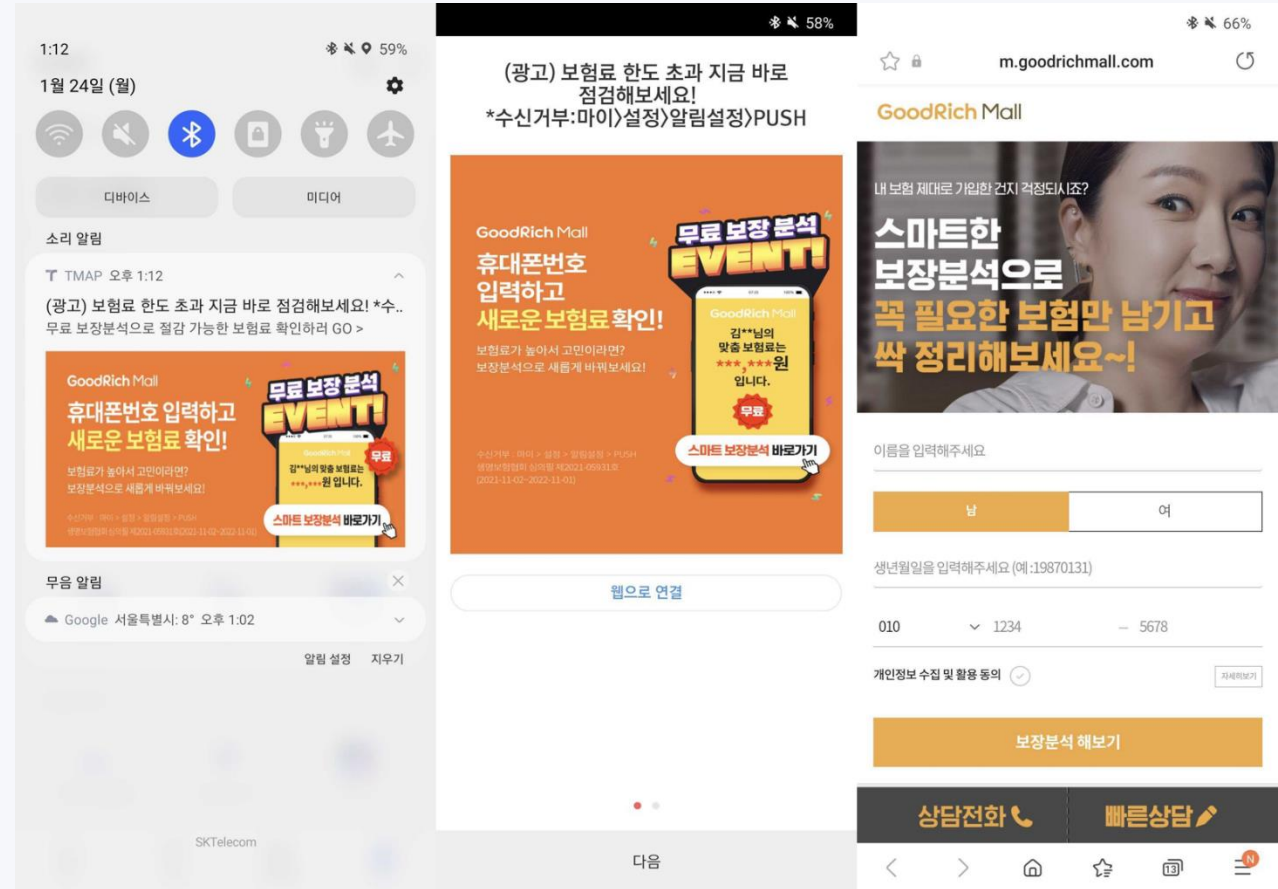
1:12
59%
1월 24일 (월)
디바이스
미디어
소리 알림
TMAP 오후 1:12
(광고) 보험료 한도 초과 지금 바로 점검해보세요! *수..
무료 보장분석으로 절감 가능한 보험료 확인하러 GO >
GoodRich Mall
휴대폰번호 입력하고
새로운 보험료 확인!
보험료가 높아서 고민이라면?
보장분석으로 새롭게 바꿔보세요!
무료 보장 분석
EVENT!
김**님의 맞춤 보험료는
***,***원 입니다.
무료
스마트 보장분석 바로가기
무음 알림
Google 서울특별시: 8° 오후 1:02
알림 설정 지우기
SKTelecom

58%
(광고) 보험료 한도 초과 지금 바로 점검해보세요!
*수신거부:마이>설정>알림설정>PUSH
GoodRich Mall
휴대폰번호
입력하고
새로운 보험료 확인!
보험료가 높아서 고민이라면?
보장분석으로 새롭게 바꿔보세요!
무료 보장 분석
EVENT!
GoodRich Mall
김**님의
맞춤 보험료는
***,***원
입니다.
무료
스마트 보장분석 바로가기
수신거부 : 마이 > 설정 > 알림설정 > PUSH
생명보험협회 심의필 제2021-05931호
(2021-11-02~2022-11-01)
웹으로 연결
다음

66%
m.goodrichmall.com
GoodRich Mall
내 보험 제대로 가입한 건지 걱정되시죠?
스마트한
보장분석으로
꼭 필요한 보험만 남기고
싹 정리해보세요~!
이름을 입력해주세요
남
여
생년월일을 입력해주세요 (예:19870131)
010
1234
–
5678
개인정보 수집 및 활용 동의
자세히보기
보장분석 해보기
상담전화
빠른상담
13
N